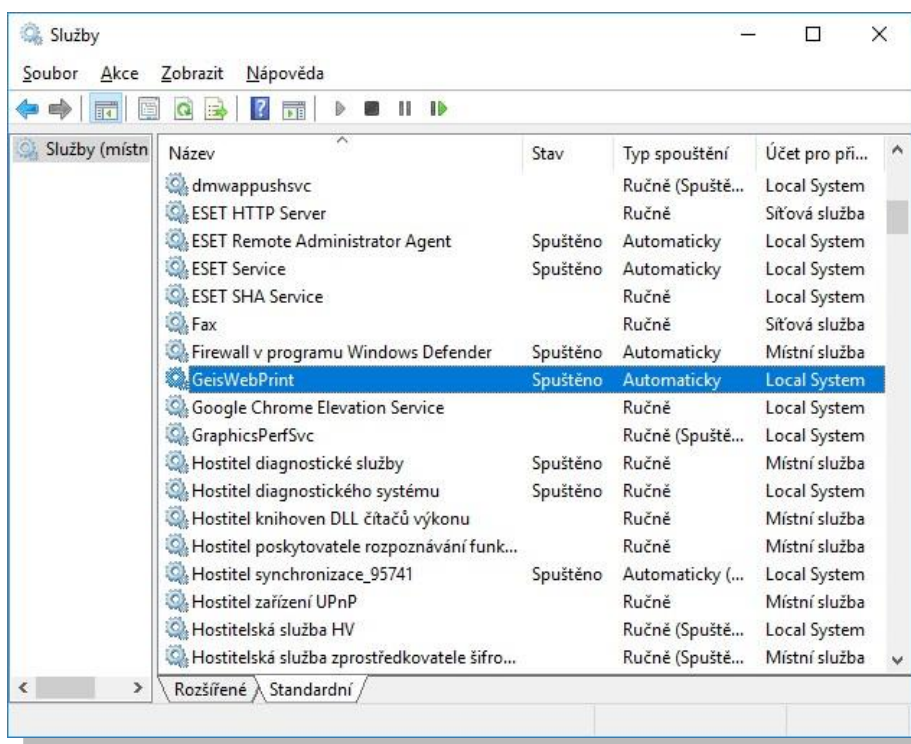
Služby

Soubor Akce Zobrazit Nápověda

Služby (místn

| Název | Stav | Typ spouštění | Účet pro při... |
|---|---|---|---|
| dmwappushsvc | | Ručně (Spuště... | Local System |
| ESET HTTP Server | | Ručně | Síťová služba |
| ESET Remote Administrator Agent | Spuštěno | Automaticky | Local System |
| ESET Service | Spuštěno | Automaticky | Local System |
| ESET SHA Service | | Ručně | Local System |
| Fax | | Ručně | Síťová služba |
| Firewall v programu Windows Defender | Spuštěno | Automaticky | Místní služba |
| GeisWebPrint | Spuštěno | Automaticky | Local System |
| Google Chrome Elevation Service | | Ručně | Local System |
| GraphicsPerfSvc | | Ručně (Spuště... | Local System |
| Hostitel diagnostické služby | Spuštěno | Ručně | Místní služba |
| Hostitel diagnostického systému | Spuštěno | Ručně | Local System |
| Hostitel knihoven DLL čítačů výkonu | | Ručně | Místní služba |
| Hostitel poskytovatele rozpoznávání funk... | | Ručně | Místní služba |
| Hostitel synchronizace_95741 | Spuštěno | Automaticky (... | Local System |
| Hostitel zařízení UPnP | | Ručně | Místní služba |
| Hostitelská služba HV | | Ručně (Spuště... | Local System |
| Hostitelská služba zprostředkovatele šifro... | | Ručně (Spuště... | Místní služba |

Rozšířené Standardní